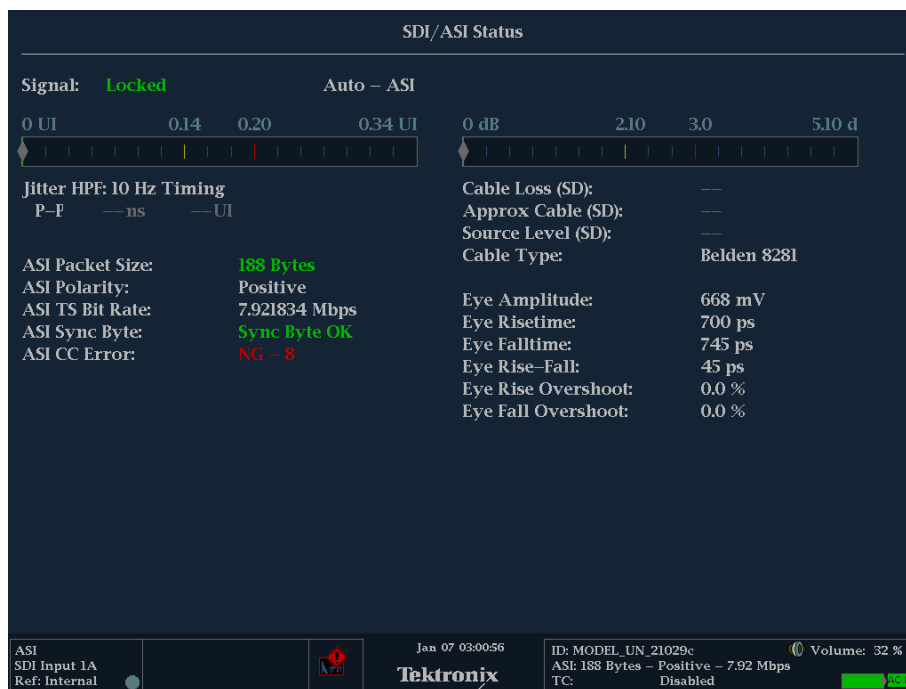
SDI/ASI Status

Signal: Locked Auto – ASI

0 UI 0.14 0.20 0.34 UI

0 dB 2.10 3.0 5.10 d

Jitter HPF: 10 Hz Timing
P–P —ns —UI

Cable Loss (SD): —
Approx Cable (SD): —
Source Level (SD): —
Cable Type: Belden 8281

ASI Packet Size: 188 Bytes
ASI Polarity: Positive
ASI TS Bit Rate: 7.921834 Mbps
ASI Sync Byte: Sync Byte OK
ASI CC Error: NG – 8

Eye Amplitude: 668 mV
Eye Risetime: 700 ps
Eye Falltime: 745 ps
Eye Rise–Fall: 45 ps
Eye Rise Overshoot: 0.0 %
Eye Fall Overshoot: 0.0 %

ASI
SDI Input 1A
Ref: Internal

Jan 07 03:00:56
Tektronix

ID: MODEL_UN_21029c
ASI: 188 Bytes – Positive – 7.92 Mbps
TC: Disabled
Volume: 32 %
AC